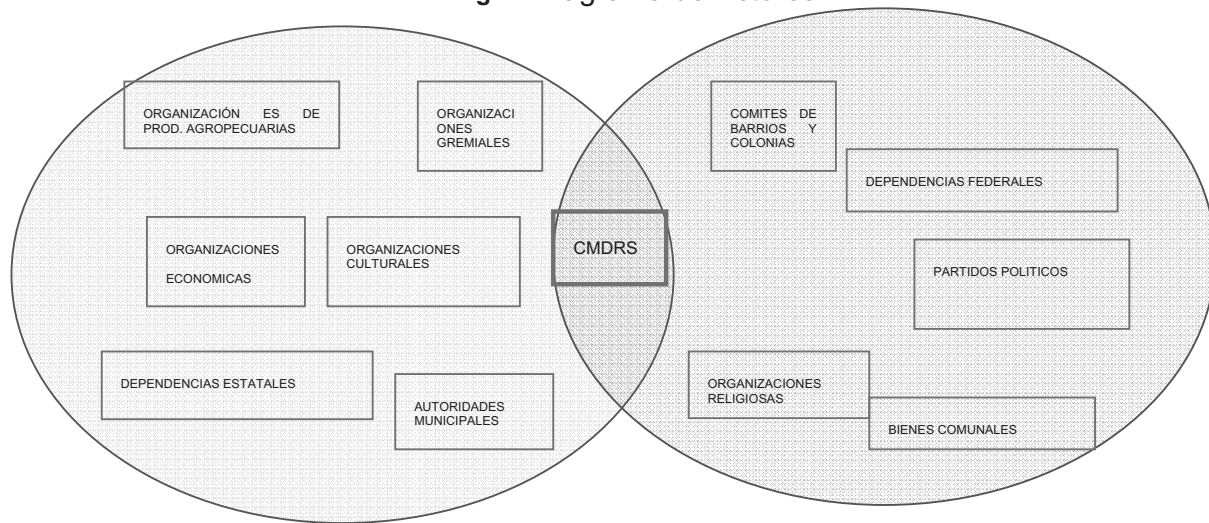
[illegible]

ORGANIZACIÓN ES DE PROD. AGROPECUARIAS

ORGANIZACIONES GREMIALES

ORGANIZACIONES ECONOMICAS

ORGANIZACIONES CULTURALES

DEPENDENCIAS ESTATALES

AUTORIDADES MUNICIPALES

CMDRS

COMITES DE BARRIOS Y COLONIAS

DEPENDENCIAS FEDERALES

PARTIDOS POLITICOS

ORGANIZACIONES RELIGIOSAS

BIENES COMUNALES